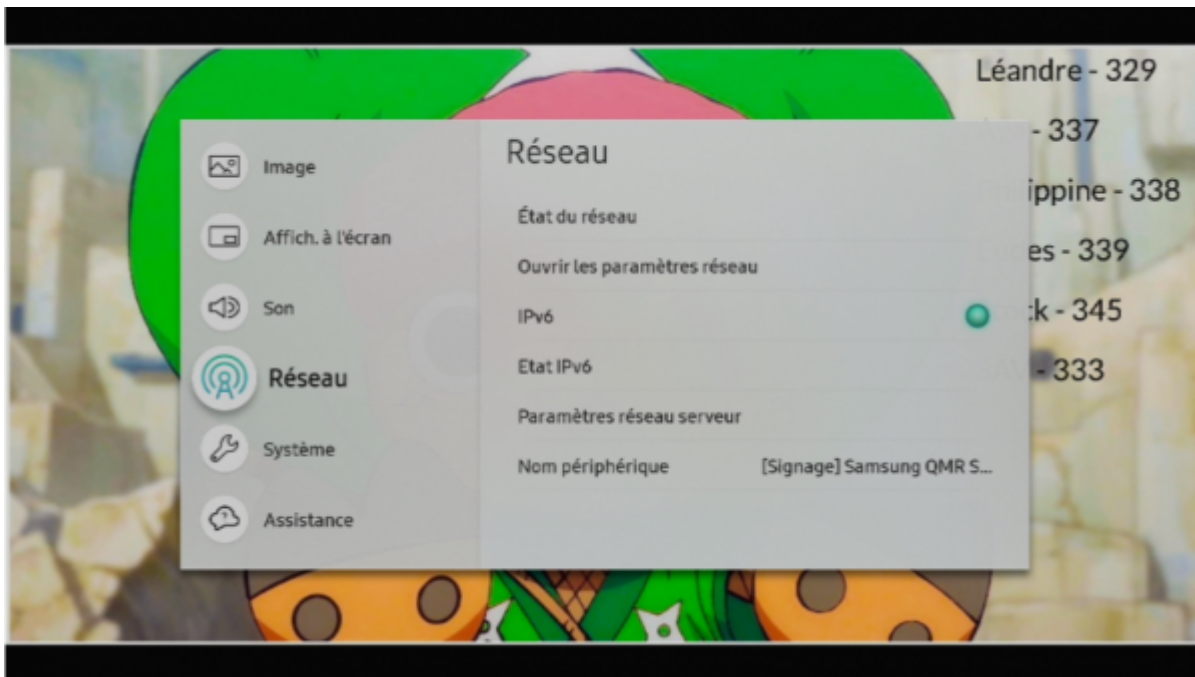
Image

Affich. à l'écran

Son

Réseau

Système

Assistance

Réseau

État du réseau

Ouvrir les paramètres réseau

IPv6

Etat IPv6

Paramètres réseau serveur

Nom périphérique [Signage] Samsung QMR S...

Léandre - 329

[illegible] - 337

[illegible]ippine - 338

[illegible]es - 339

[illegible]k - 345

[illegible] - 333